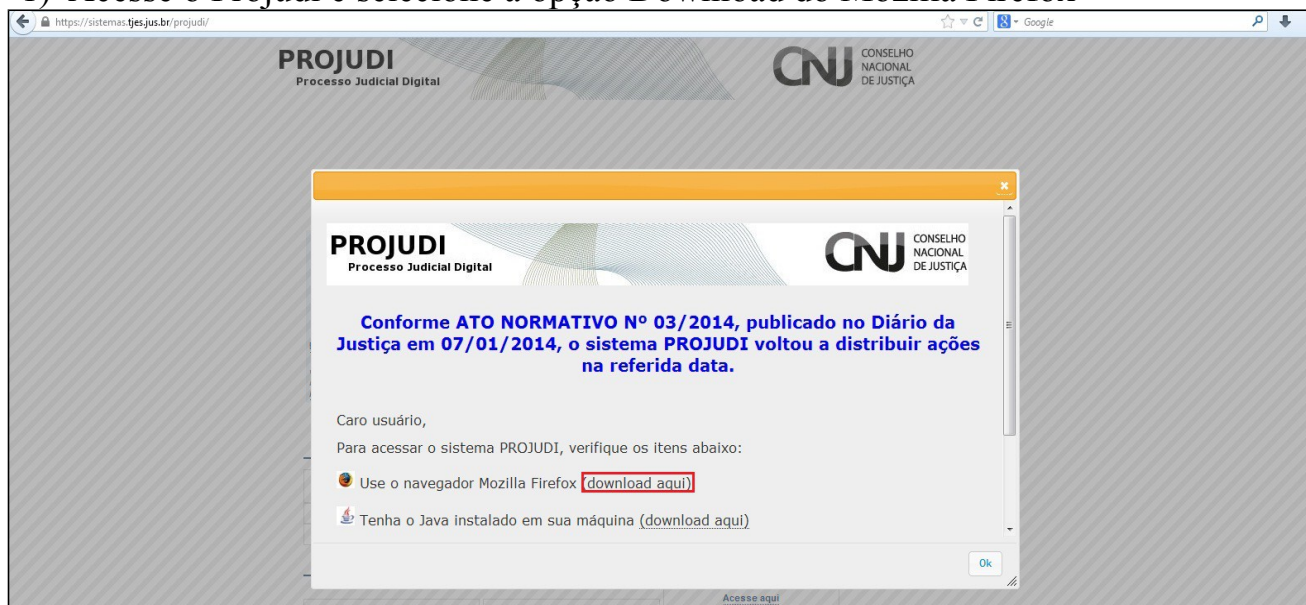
1) Acesse o Projudi e selecione a opção Download do Mozilla Firefox

https://sistemas.tjes.jus.br/projudi/

Google

PROJUDI
Processo Judicial Digital

CNJ CONSELHO NACIONAL DE JUSTIÇA

×

PROJUDI
Processo Judicial Digital

CNJ CONSELHO NACIONAL DE JUSTIÇA

Conforme ATO NORMATIVO Nº 03/2014, publicado no Diário da Justiça em 07/01/2014, o sistema PROJUDI voltou a distribuir ações na referida data.

Caro usuário,

Para acessar o sistema PROJUDI, verifique os itens abaixo:

Use o navegador Mozilla Firefox (download aqui)

Tenha o Java instalado em sua máquina (download aqui)

Ok

Acesse aqui